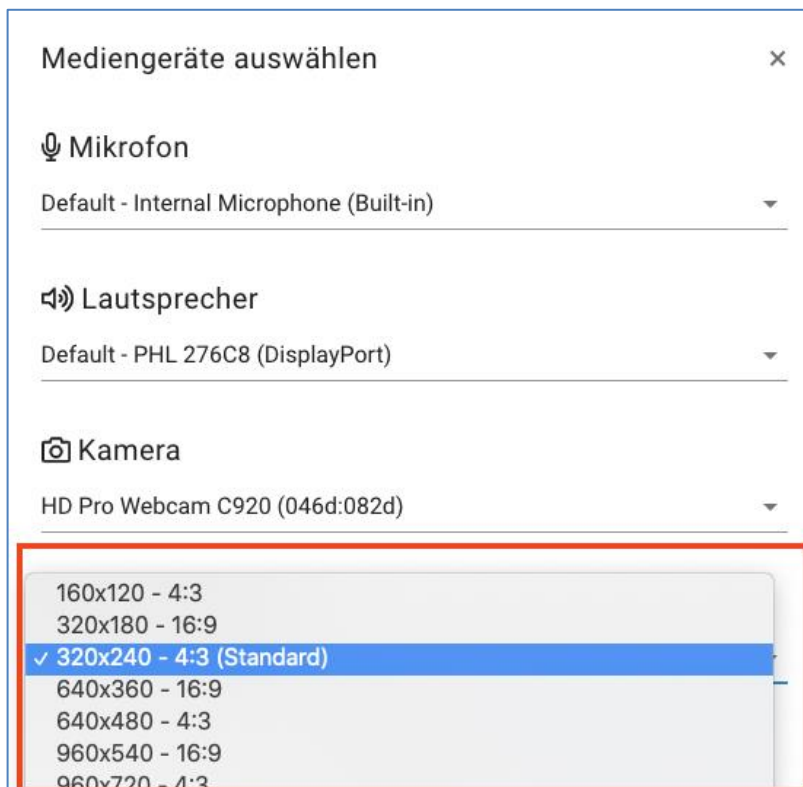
Mediengeräte auswählen ×

Mikrofon

Default - Internal Microphone (Built-in)

Lautsprecher

Default - PHL 276C8 (DisplayPort)

Kamera

HD Pro Webcam C920 (046d:082d)

160x120 - 4:3
320x180 - 16:9
✓ 320x240 - 4:3 (Standard)
640x360 - 16:9
640x480 - 4:3
960x540 - 16:9
960x720 - 4:3